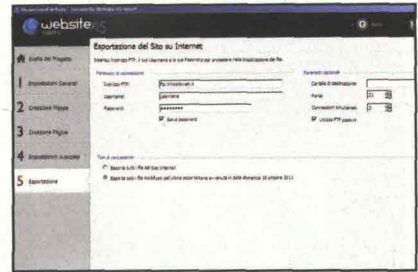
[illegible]

website

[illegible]

Esportazione del Sito su Internet

Inserisci l'indirizzo FTP, il tuo Username e la tua Password per procedere nella Pubblicazione dei file.

Scelta del Progetto

1 Impostazioni Generali

2 Creazione Mappa

3 Creazione Pagine

4 Impostazioni Avanzate

5 Esportazione

Parametri di connessione

Indirizzo FTP:

ftp.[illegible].it

Username:

username

Password:

********

Salva password

Parametri opzionali

Cartella di destinazione:

Porta:

21

Connessioni simultanee:

3

Utilizza FTP passivo

Tipo di caricamento

Esporta tutti i file del sito Internet

Esporta solo i file modificati dall'ultima esportazione avvenuta in data domenica 16 ottobre 2011